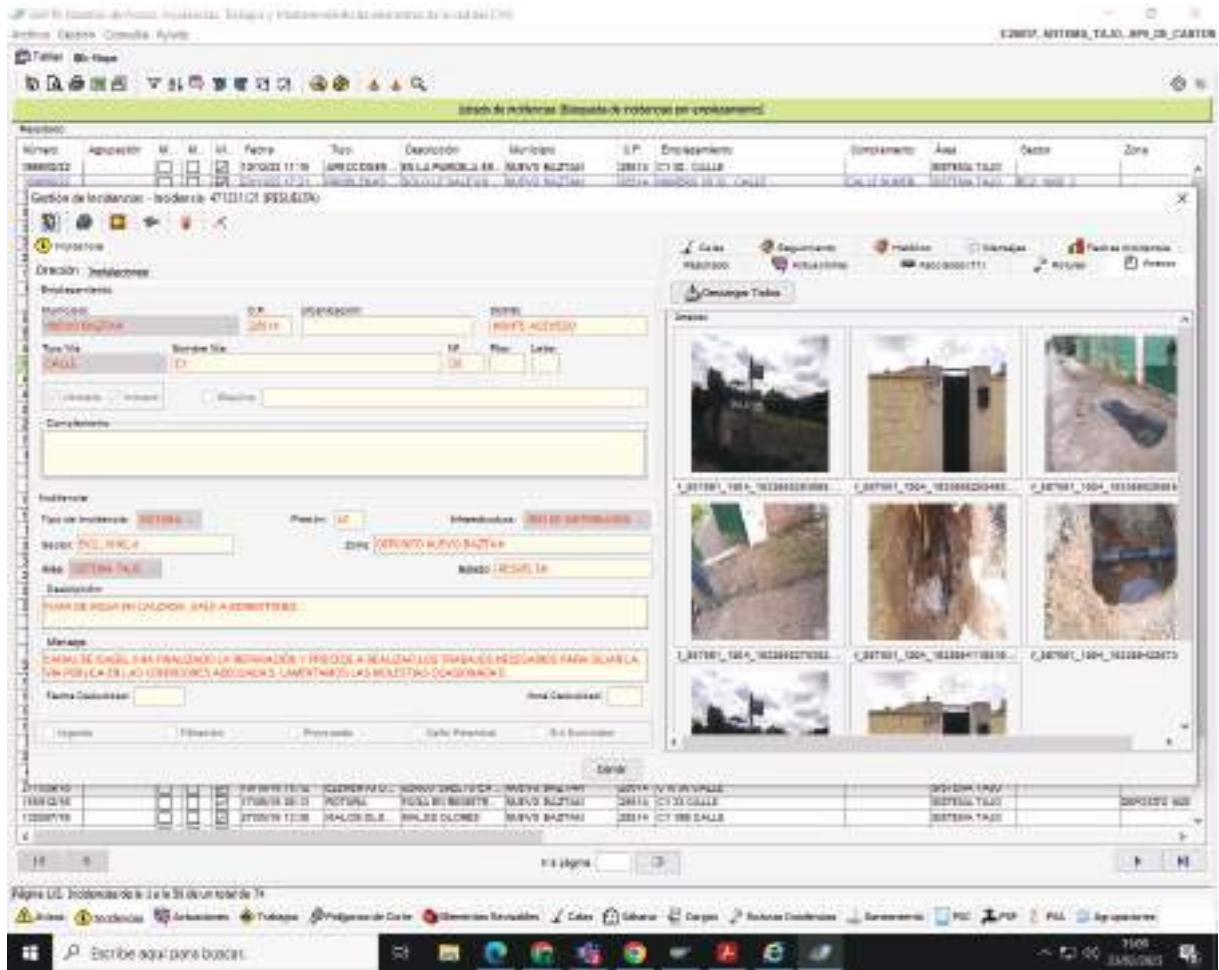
GIAPTE Gestión de Avisos, Incidencias, Trabajos y Mantenimiento de elementos de la red del CYII

Archivo Gestión Consulta Ayuda

E28037_SISTEMA_TAJO_APR_DE_CANTON

Listado de incidencias (Búsqueda de incidencias por emplazamiento)

Resultado

| Número | Agrupación | M... | M... | Vi... | Fecha | Tipo | Descripción | Municipio | C.P. | Emplazamiento | Complemento | Área | Sector | Zona |
|---|---|---|---|---|---|---|---|---|---|---|---|---|---|---|
| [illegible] | | | | | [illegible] | AFECCIONES | EN LA PARCELA EN... | NUEVO BAZTAN | 28514 | C/ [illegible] CALLE | | SISTEMA TAJO | | |

Gestión de Incidencias - Incidencia 47123127 (RESUELTA)

Dirección Instalaciones

Emplazamiento

Municipio | C.P. | Urbanización | Barrio
NUEVO BAZTAN | 28514 | | MONTE ACEVEDO

Tipo Vía | Nombre Vía | Nº | Piso | Letra
CALLE | C1 | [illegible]

Complemento

Incidencia

Tipo de Incidencia: ROTURA | Presión | Infraestructura: RED DE DISTRIBUCION

Sector: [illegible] | Zona: DEPOSITO NUEVO BAZTAN

Área: SISTEMA TAJO | Estado: RESUELTA

Descripción
FUGA DE AGUA EN CALZADA. SALE A BORBOTONES

Mensaje
CANAL DE ISABEL II HA FINALIZADO LA REPARACIÓN Y PROCEDE A REALIZAR LOS TRABAJOS NECESARIOS PARA DEJAR LA VÍA PÚBLICA EN LAS CONDICIONES ADECUADAS. LAMENTAMOS LAS MOLESTIAS OCASIONADAS.

Fecha Caducidad | Hora Caducidad

Citas | Seguimiento | Histórico | Mensajes | Fechas Incidencia | Históricos | Actuaciones | Asociados (71) | Actuar | Anexos

Descargar Todos

Anexos

1_2071201_1004_1633889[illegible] | 1_2071201_1004_1633889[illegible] | 1_2071201_1004_1633889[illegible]
1_2071201_1004_1633889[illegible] | 1_2071201_1004_1633889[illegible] | 1_2071201_1004_1633889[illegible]

Cerrar

| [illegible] | | | | | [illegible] | ELEMENTO D... | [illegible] | NUEVO BAZTAN | 28514 | C/ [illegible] CALLE | | SISTEMA TAJO | | |
| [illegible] | | | | | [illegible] | ROTURA | FUGA EN REGISTR... | NUEVO BAZTAN | 28514 | C1 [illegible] CALLE | | SISTEMA TAJO | | DEPOSITO NUE |
| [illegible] | | | | | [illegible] | MALOS OLE... | MALOS OLORES | NUEVO BAZTAN | 28514 | C7 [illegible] CALLE | | SISTEMA TAJO | | |

Ir a página

Página 1/3. Incidencias de la 1 a la 30 de un total de 74

Avisos | Incidencias | Actuaciones | Trabajos | Peligrosos de Corte | Elementos Revisables | Citas | Sábanas | Cargas | Roturas Conferidas | Saneamiento | PGC | PSP | PAL | Agrupaciones

Escribe aquí para buscar